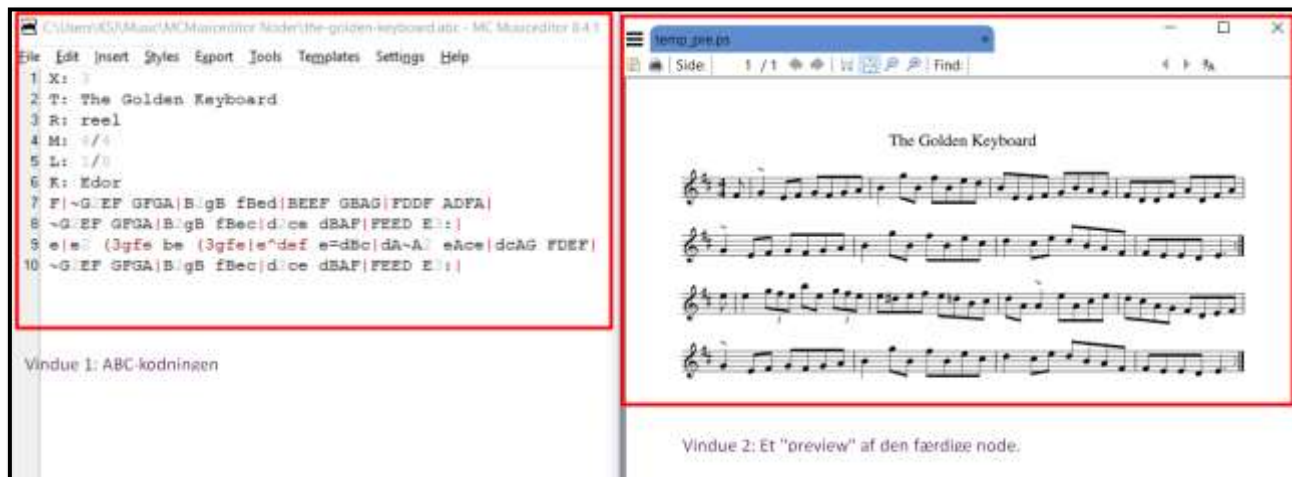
C:\Users\KSJ\Music\MCMusiceditor Noder\the-golden-keyboard.abc - MC Musiceditor 8.4.1

File Edit Insert Styles Export Tools Templates Settings Help

1 X: 1
2 T: The Golden Keyboard
3 R: reel
4 M: 4/4
5 L: 1/8
6 K: Edor
7 F|~G3EF GFGA|B2gB fBed|BEEF GBAG|FDDF ADFA|
8 ~G3EF GFGA|B2gB fBec|d2ce dBAF|FEED E3:|
9 e|e2 (3gfe be (3gfe|e^def e=dBc|dA~A2 eAce|dcAG FDEF|
10 ~G3EF GFGA|B2gB fBec|d2ce dBAF|FEED E3:|

Vindue 1: ABC-kodningen

temp_pre.ps

Side 1 / 1 Find:

The Golden Keyboard

Vindue 2: Et "preview" af den færdige node.